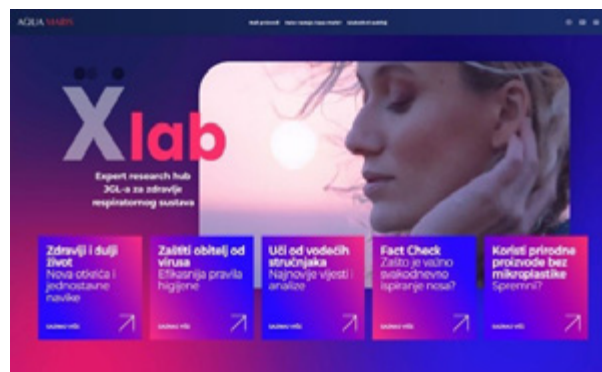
AQUA MARIS

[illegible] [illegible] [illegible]

Xlab

Expert research hub JGL-a za zdravlje respiratornog sustava

Zdraviji i dulji život
Nova otkrića i jednostavne navike
SAZNAJ VIŠE

Zaštiti obitelj od virusa
Efikasnija pravila higijene
SAZNAJ VIŠE

Uči od vodećih stručnjaka
Najnovije vijesti i analize
SAZNAJ VIŠE

Fact Check
Zašto je važno svakodnevno ispiranje nosa?
SAZNAJ VIŠE

Koristi prirodne proizvode bez mikroplastike
Spremni?
SAZNAJ VIŠE